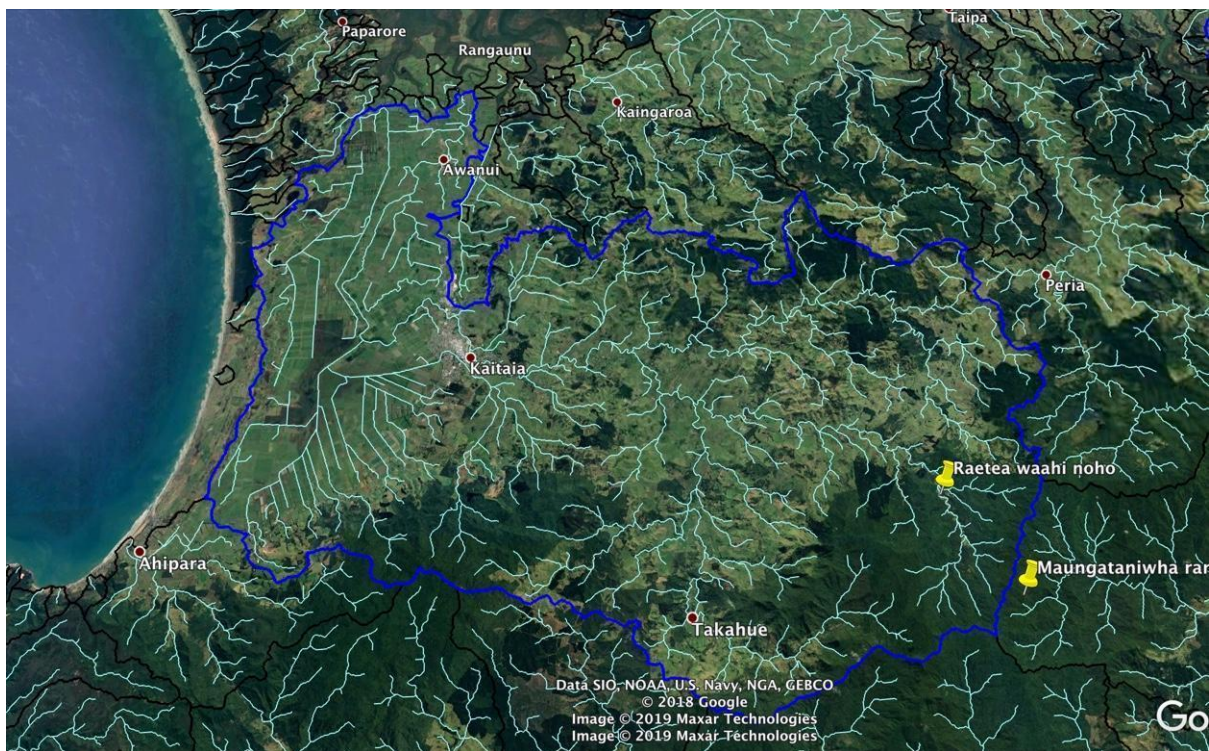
Taipa
Paparore
Rangaunu
Kaingaroa
Awanui
Peria
Kaitaia
Raetea waahi noho
Ahipara
Maungataniwha ran
Takahue
Data SIO, NOAA, U.S. Navy, NGA, GEBCO
© 2018 Google
Image © 2019 Maxar Technologies
Image © 2019 Maxar Technologies
Go